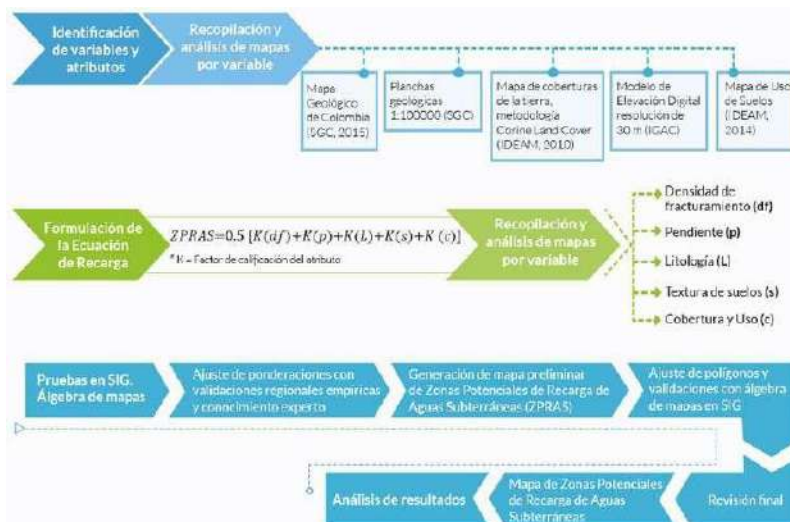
Identificación de variables y atributos

Recopilación y análisis de mapas por variable

Mapa Geológico de Colombia (SGC, 2015)

Planchas geológicas 1:100000 (SGC)

Mapa de coberturas de la tierra, metodología Corine Land Cover (IDEAM, 2010)

Modelo de Elevación Digital resolución de 30 m (IGAC)

Mapa de Uso de Suelos (IDEAM, 2014)

Formulación de la Ecuación de Recarga

$ZPRAS = 0.5\ [K(df) + K(p) + K(L) + K(s) + K\ (c)]$

*K = Factor de calificación del atributo

Recopilación y análisis de mapas por variable

Densidad de fracturamiento (df)

Pendiente (p)

Litología (L)

Textura de suelos (s)

Cobertura y Uso (c)

Pruebas en SIG. Álgebra de mapas

Ajuste de ponderaciones con validaciones regionales empíricas y conocimiento experto

Generación de mapa preliminar de Zonas Potenciales de Recarga de Aguas Subterráneas (ZPRAS)

Ajuste de polígonos y validaciones con álgebra de mapas en SIG

Revisión final

Mapa de Zonas Potenciales de Recarga de Aguas Subterráneas

Análisis de resultados